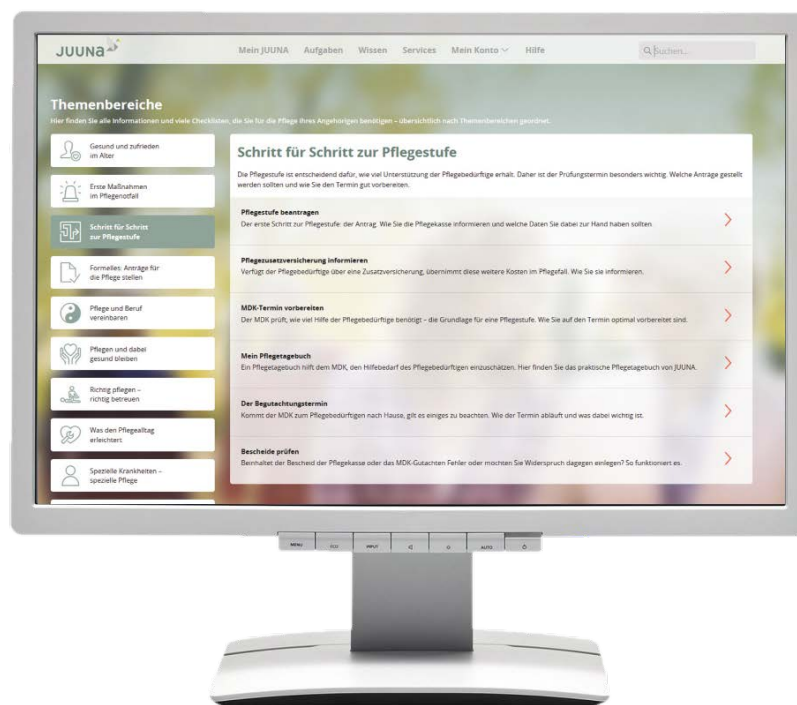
JUUNA

Mein JUUNA Aufgaben Wissen Services Mein Konto Hilfe

Suchen...

Themenbereiche

Hier finden Sie alle Informationen und viele Checklisten, die Sie für die Pflege Ihres Angehörigen benötigen – übersichtlich nach Themenbereichen geordnet.

Gesund und zufrieden im Alter

Erste Maßnahmen im Pflegenotfall

Schritt für Schritt zur Pflegestufe

Formelles: Anträge für die Pflege stellen

Pflege und Beruf vereinbaren

Pflegen und dabei gesund bleiben

Richtig pflegen – richtig betreuen

Was den Pflegealltag erleichtert

Spezielle Krankheiten – spezielle Pflege

Schritt für Schritt zur Pflegestufe

Die Pflegestufe ist entscheidend dafür, wie viel Unterstützung der Pflegebedürftige erhält. Daher ist der Prüfungstermin besonders wichtig. Welche Anträge gestellt werden sollten und wie Sie den Termin gut vorbereiten.

Pflegestufe beantragen
Der erste Schritt zur Pflegestufe: der Antrag. Wie Sie die Pflegekasse informieren und welche Daten Sie dabei zur Hand haben sollten.

Pflegezusatzversicherung informieren
Verfügt der Pflegebedürftige über eine Zusatzversicherung, übernimmt diese weitere Kosten im Pflegefall. Wie Sie sie informieren.

MDK-Termin vorbereiten
Der MDK prüft, wie viel Hilfe der Pflegebedürftige benötigt – die Grundlage für eine Pflegestufe. Wie Sie auf den Termin optimal vorbereitet sind.

Mein Pflegetagebuch
Ein Pflegetagebuch hilft dem MDK, den Hilfebedarf des Pflegebedürftigen einzuschätzen. Hier finden Sie das praktische Pflegetagebuch von JUUNA.

Der Begutachtungstermin
Kommt der MDK zum Pflegebedürftigen nach Hause, gilt es einiges zu beachten. Wie der Termin abläuft und was dabei wichtig ist.

Bescheide prüfen
Beinhaltet der Bescheid der Pflegekasse oder das MDK-Gutachten Fehler oder möchten Sie Widerspruch dagegen einlegen? So funktioniert es.

MENU INPUT AUTO